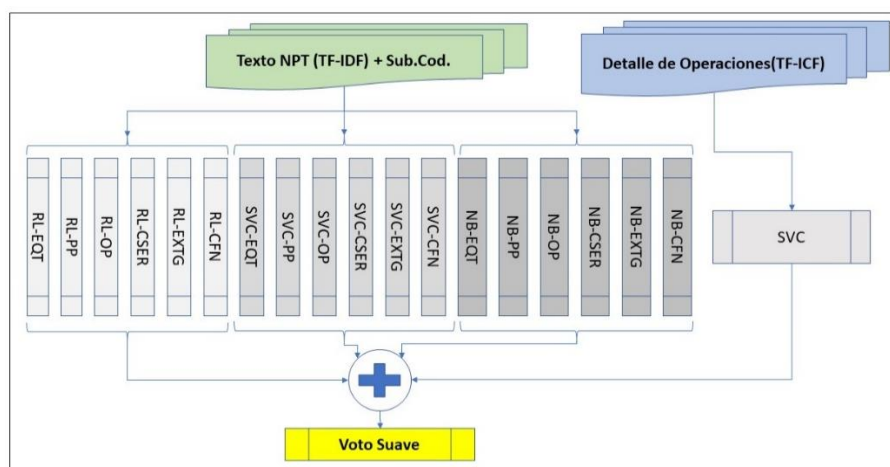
Texto NPT (TF-IDF) + Sub.Cod.

Detalle de Operaciones(TF-ICF)

RL-EQT
RL-PP
RL-OP
RL-CSER
RL-EXTG
RL-CFN
SVC-EQT
SVC-PP
SVC-OP
SVC-CSER
SVC-EXTG
SVC-CFN
NB-EQT
NB-PP
NB-OP
NB-CSER
NB-EXTG
NB-CFN

SVC

Voto Suave